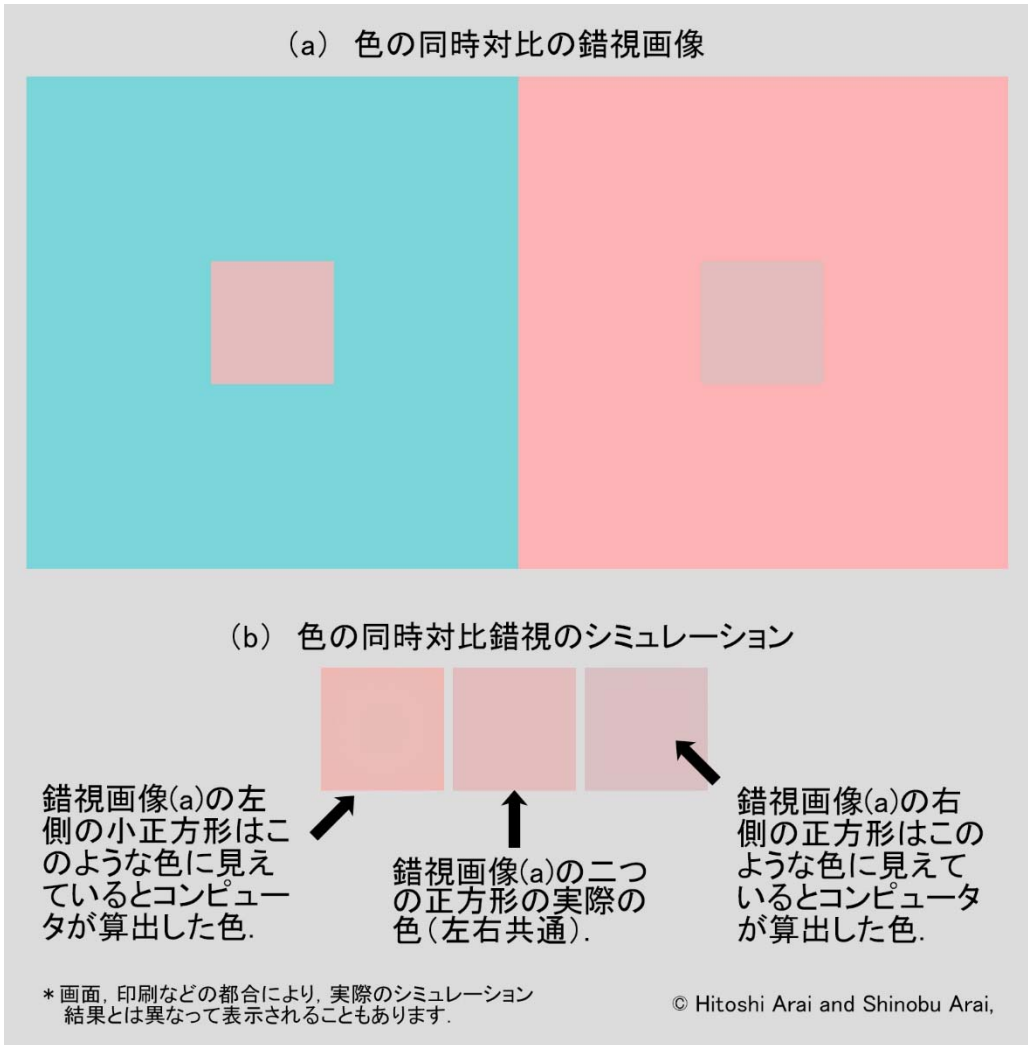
(a) 色の同時対比の錯視画像

(b) 色の同時対比錯視のシミュレーション

錯視画像(a)の左側の小正方形はこのような色に見えているとコンピュータが算出した色.

錯視画像(a)の二つの正方形の実際の色(左右共通).

錯視画像(a)の右側の正方形はこのような色に見えているとコンピュータが算出した色.

*画面, 印刷などの都合により, 実際のシミュレーション結果とは異なって表示されることもあります.

© Hitoshi Arai and Shinobu Arai,